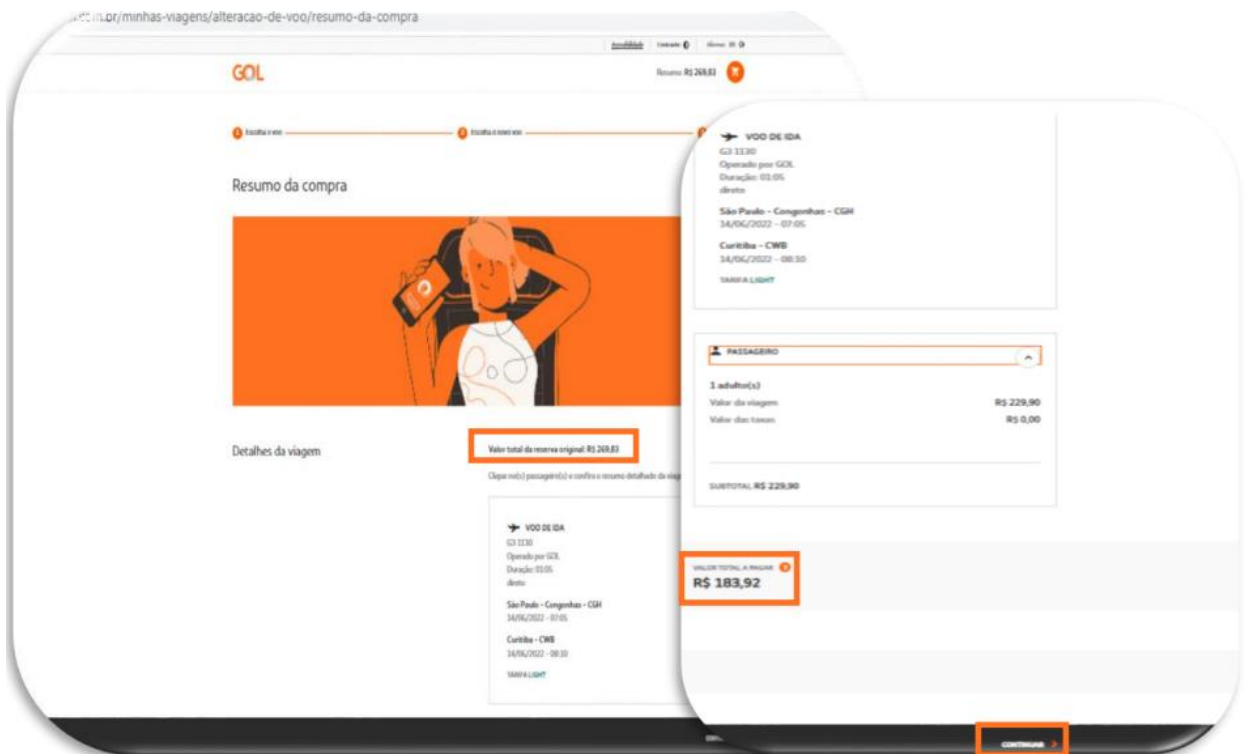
...m.br/minhas-viagens/alteracao-de-voo/resumo-da-compra

Acessibilidade Contraste Idioma

GOL

Resumo R$ 269,83

Escolha o voo

Escolha o novo voo

Resumo da compra

Detalhes da viagem

Valor total da reserva original: R$ 269,83

Clique no(s) passageiro(s) e confira o resumo detalhado da viagem

VOO DE IDA
G3 1130
Operado por GOL
Duração: 01:05
direto

São Paulo - Congonhas - CGH
14/06/2022 - 07:05

Curitiba - CWB
14/06/2022 - 08:10

TARIFA LIGHT

VOO DE IDA
G3 1130
Operado por GOL
Duração: 01:05
direto

São Paulo - Congonhas - CGH
14/06/2022 - 07:05

Curitiba - CWB
14/06/2022 - 08:10

TARIFA LIGHT

PASSAGEIRO

1 adulto(s)
Valor da viagem R$ 229,90
Valor das taxas R$ 0,00

SUBTOTAL R$ 229,90

VALOR TOTAL A PAGAR
R$ 183,92

CONTINUAR